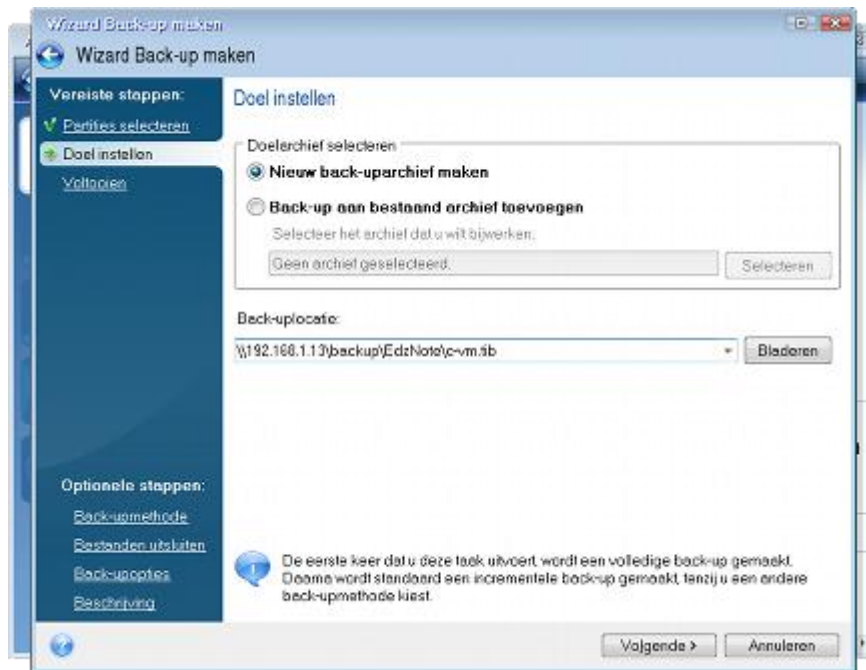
Wizard Back-up maken

Wizard Back-up maken

Vereiste stappen:
Partities selecteren
Doel instellen
Voltooien

Doel instellen

Doelarchief selecteren
Nieuw back-uparchief maken
Back-up aan bestaand archief toevoegen
Selecteer het archief dat u wilt bijwerken.
Geen archief geselecteerd.
Selecteren

Back-uplocatie:
\\192.168.1.13\backup\EdzNote\c-vm.tib
Bladeren

Optionele stappen:
Back-upmethode
Bestanden uitsluiten
Back-upopties
Beschrijving

De eerste keer dat u deze taak uitvoert, wordt een volledige back-up gemaakt. Daarna wordt standaard een incrementele back-up gemaakt, tenzij u een andere back-upmethode kiest.

Volgende >
Annuleren